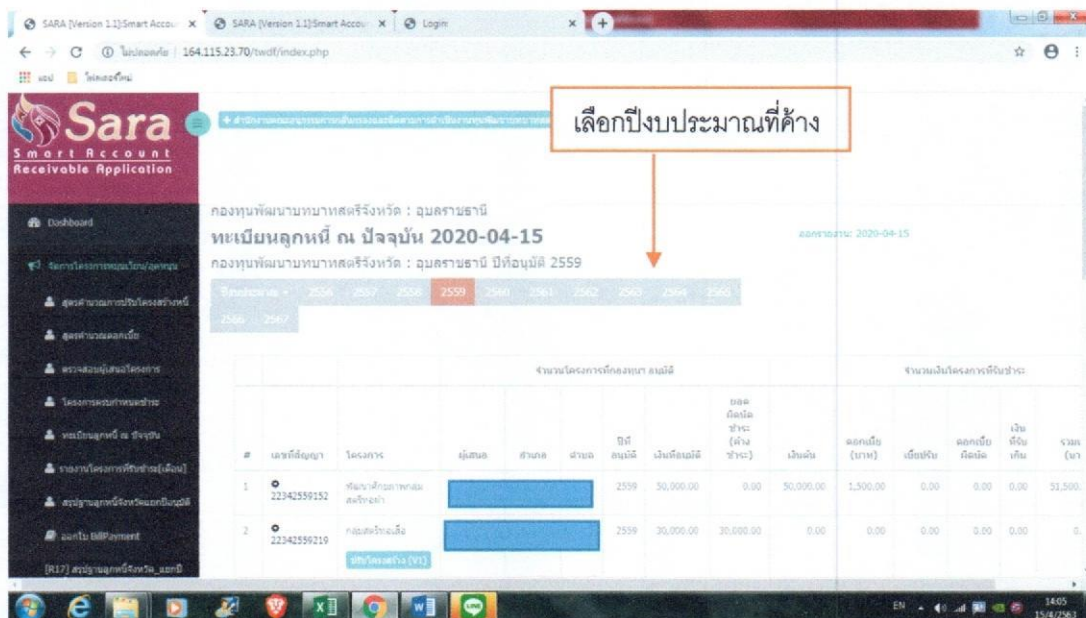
SARA [Version 1.1]Smart Accou × SARA [Version 1.1]Smart Accou × Login ×

164.115.23.70/twdf/index.php

Sara
Smart Account
Receivable Application

เลือกปีงบประมาณที่ค้าง

Dashboard

กองทุนพัฒนาบทบาทสตรีจังหวัด : อุบลราชธานี
ทะเบียนลูกหนี้ ณ ปัจจุบัน 2020-04-15
กองทุนพัฒนาบทบาทสตรีจังหวัด : อุบลราชธานี ปีที่อนุมัติ 2559

ออกรายงาน: 2020-04-15

2556 2557 2558 2559 2560 2561 2562 2563 2564 2565 2566 2567

ทะเบียนลูกหนี้ ณ ปัจจุบัน

| # | เลขที่สัญญา | โครงการ | ผู้เสนอ | ตำบล | อำเภอ | ปีที่อนุมัติ | เงินที่อนุมัติ | ยอดผิดนัดชำระ (ค้างชำระ) | เงินต้น | ดอกเบี้ย (บาท) | เบี้ยปรับ | ดอกเบี้ยผิดนัด | เงินที่รับคืน | รวม (บา |
|---|---|---|---|---|---|---|---|---|---|---|---|---|---|---|
| 1 | 22342559152 | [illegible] | | | | 2559 | 50,000.00 | 0.00 | 50,000.00 | 1,500.00 | 0.00 | 0.00 | 0.00 | 51,500. |
| 2 | 22342559219 | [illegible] | | | | 2559 | 30,000.00 | 30,000.00 | 0.00 | 0.00 | 0.00 | 0.00 | 0.00 | 0. |

ออกใบ BillPayment
[R17] สรุปลูกหนี้จังหวัด_แยกปี

EN 14:05 15/4/2563